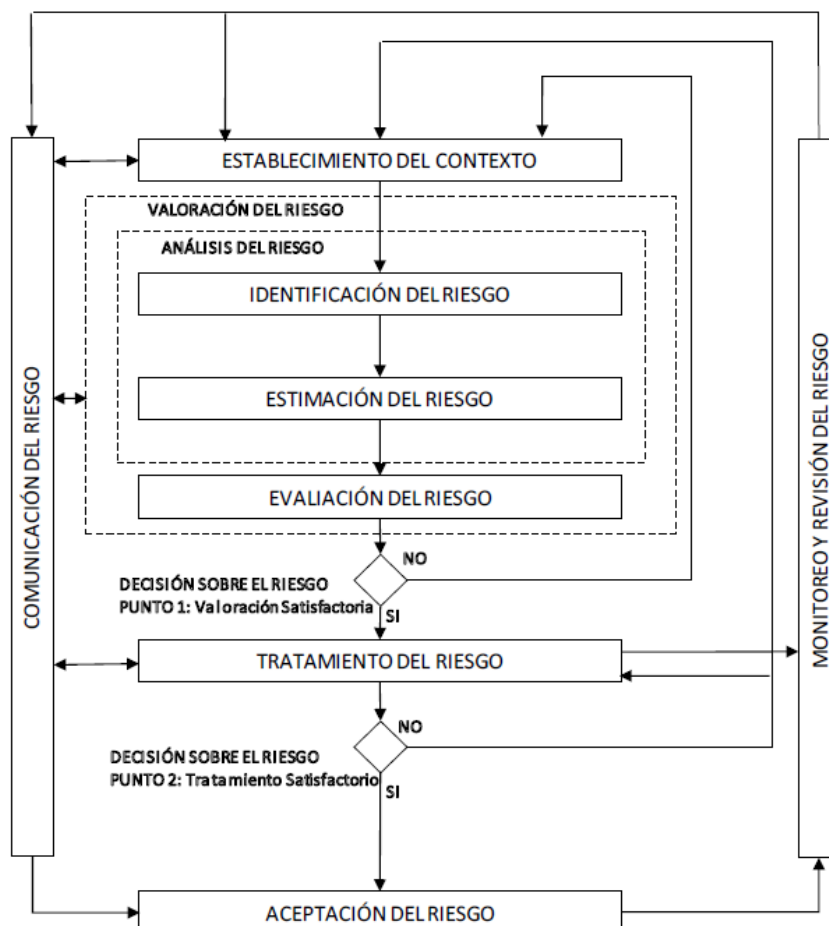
COMUNICACIÓN DEL RIESGO

ESTABLECIMIENTO DEL CONTEXTO

VALORACIÓN DEL RIESGO

ANÁLISIS DEL RIESGO

IDENTIFICACIÓN DEL RIESGO

ESTIMACIÓN DEL RIESGO

EVALIACIÓN DEL RIESGO

NO

DECISIÓN SOBRE EL RIESGO
PUNTO 1: Valoración Satisfactoria

SI

TRATAMIENTO DEL RIESGO

NO

DECISIÓN SOBRE EL RIESGO
PUNTO 2: Tratamiento Satisfactorio

SI

ACEPTACIÓN DEL RIESGO

MONITOREO Y REVISIÓN DEL RIESGO